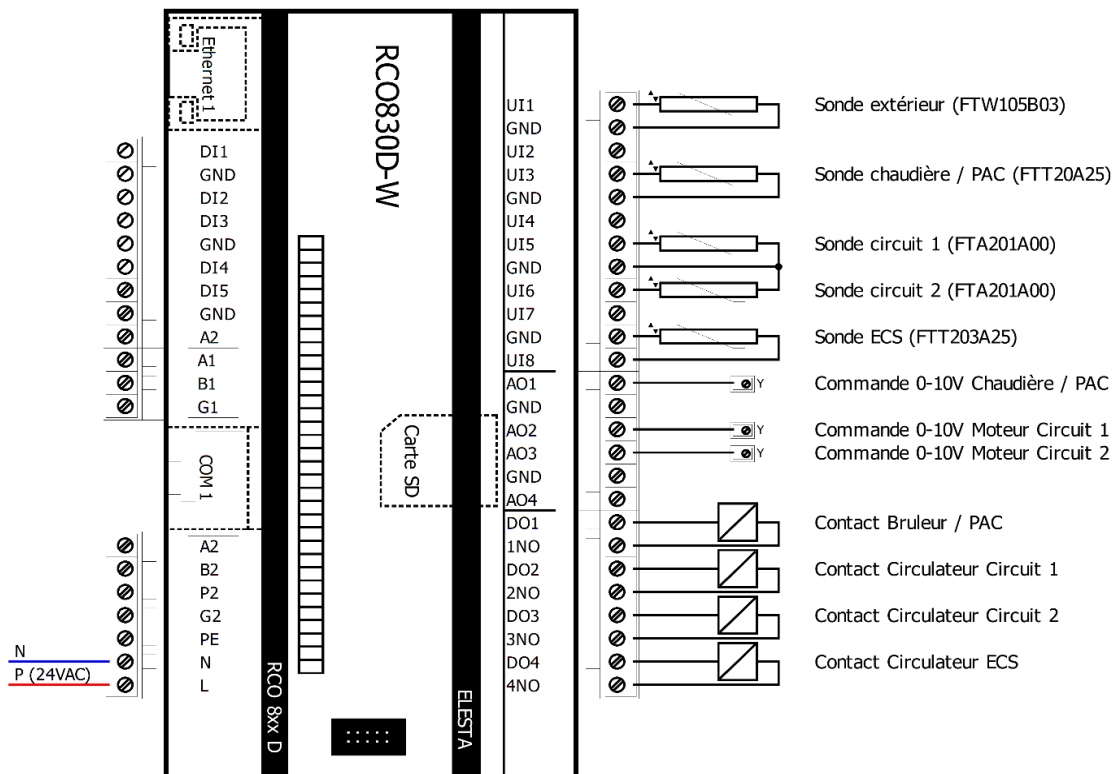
Ethernet 1

RCO830D-W

DI1
GND
DI2
DI3
GND
DI4
DI5
GND
A2
A1
B1
G1

COM 1

A2
B2
P2
G2
PE
N
L

N
P (24VAC)

RCO 8xx D

Carte SD

ELESTA

UI1
GND
UI2
UI3
GND
UI4
UI5
GND
UI6
UI7
GND
UI8
AO1
GND
AO2
AO3
GND
AO4
DO1
1NO
DO2
2NO
DO3
3NO
DO4
4NO

Sonde extérieur (FTW105B03)
Sonde chaudière / PAC (FTT20A25)
Sonde circuit 1 (FTA201A00)
Sonde circuit 2 (FTA201A00)
Sonde ECS (FTT203A25)
Y
Commande 0-10V Chaudière / PAC
Y
Commande 0-10V Moteur Circuit 1
Y
Commande 0-10V Moteur Circuit 2
Contact Bruleur / PAC
Contact Circulateur Circuit 1
Contact Circulateur Circuit 2
Contact Circulateur ECS